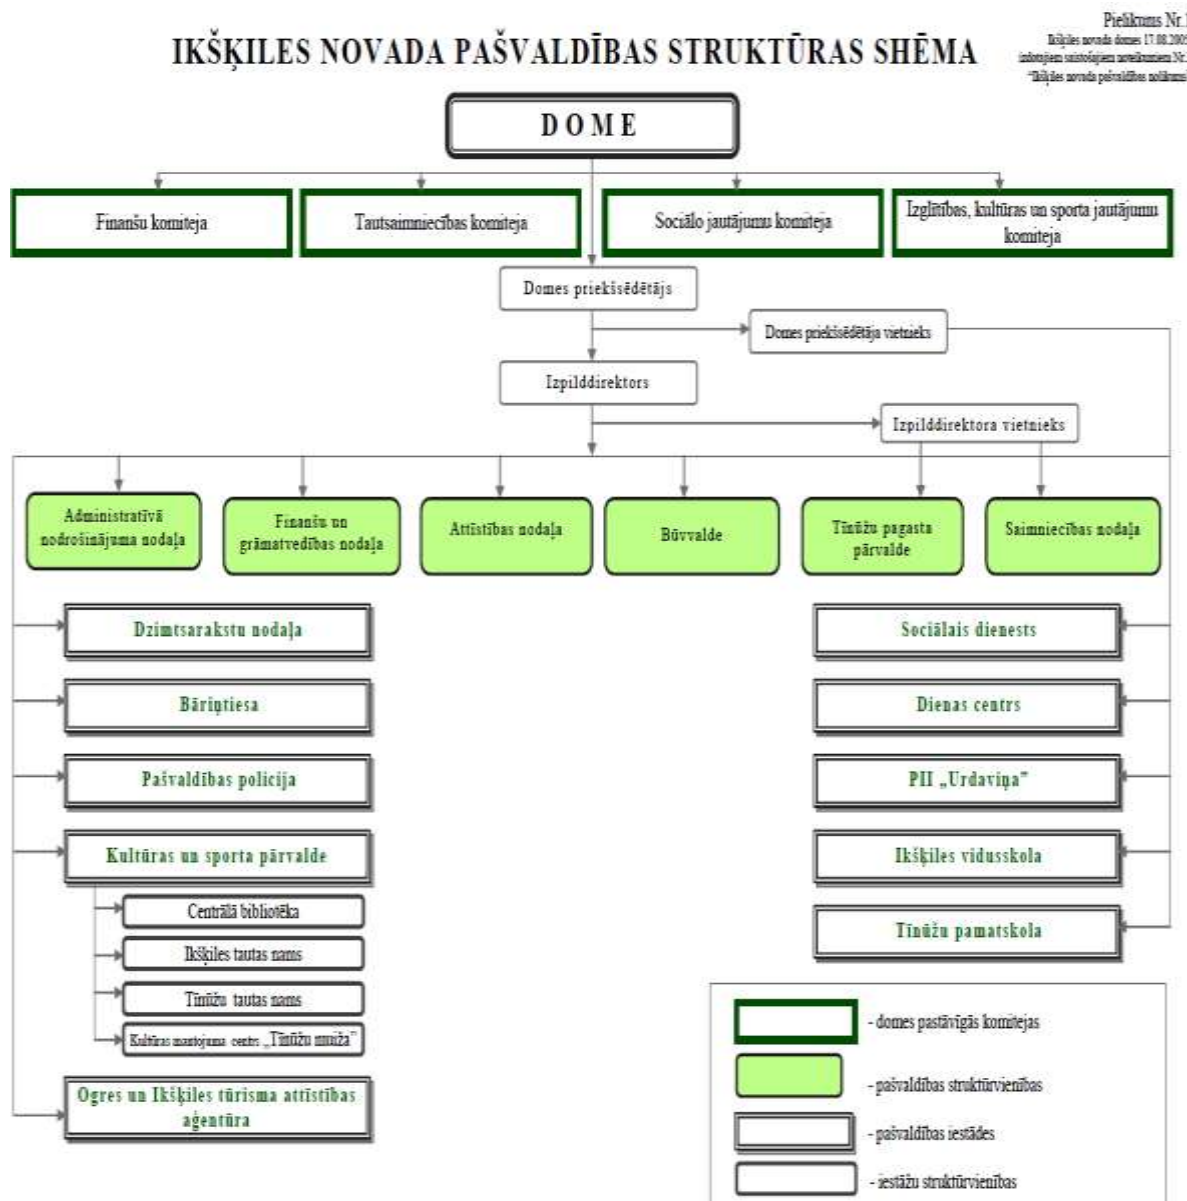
IKŠĶILES NOVADA PAŠVALDĪBAS STRUKTŪRAS SHĒMA

Pielikums Nr.1
Ikšķiles novada domes 17.08.2009
iekšējiem saistošajiem noteikumiem Nr.
"Ikšķiles novada pašvaldības nolikums"

DOME

Finanšu komiteja

Tautsaimniecības komiteja

Sociālo jautājumu komiteja

Izglītības, kultūras un sporta jautājumu komiteja

Domes priekšsēdētājs

Domes priekšsēdētāja vietnieks

Izpilddirektors

Izpilddirektora vietnieks

Administratīvā nodrošinājuma nodaļa

Finanšu un grāmatvedības nodaļa

Attīstības nodaļa

Būvvalde

Tīnūžu pagasta pārvalde

Saimniecības nodaļa

Dzimtsarakstu nodaļa

Bāriņtiesa

Pašvaldības policija

Kultūras un sporta pārvalde

Centrālā bibliotēka

Ikšķiles tautas nams

Tīnūžu tautas nams

Kultūras mantojuma centrs „Tīnūžu muiža"

Ogres un Ikšķiles tūrisma attīstības aģentūra

Sociālais dienests

Dienas centrs

PII „Urdaviņa"

Ikšķiles vidusskola

Tīnūžu pamatskola

- domes pastāvīgās komitejas

- pašvaldības struktūrvienības

- pašvaldības iestādes

- iestāžu struktūrvienības